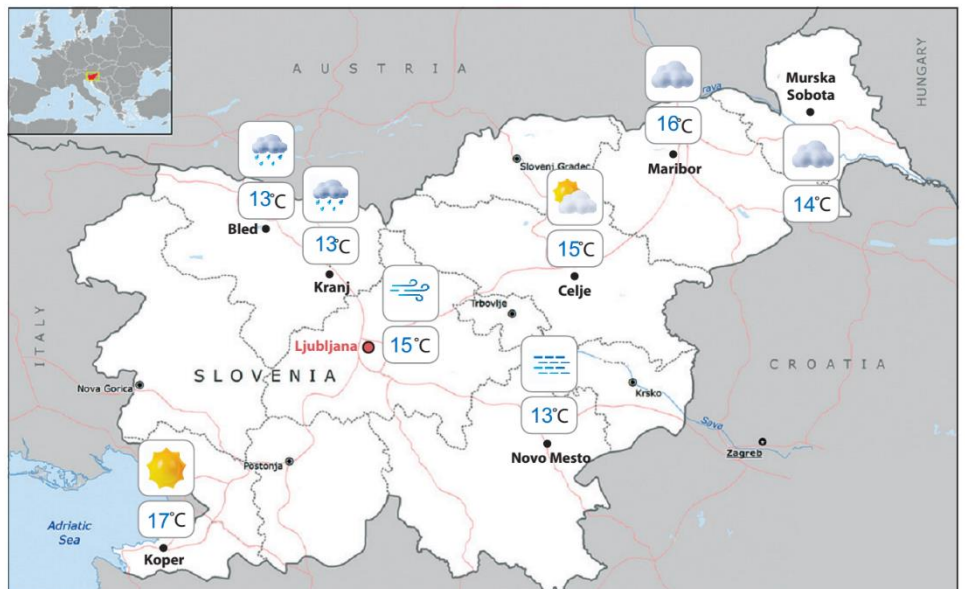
A U S T R I A

HUNGARY

Murska Sobota

16°C

Drava

Maribor

Slovenj Gradec

13°C

Bled

13°C

Kranj

15°C

Celje

14°C

Trbovlje

Ljubljana

15°C

ITALY

Nova Gorica

S L O V E N I A

C R O A T I A

Krsko

13°C

Sava

Zagreb

Novo Mesto

Postojna

Adriatic Sea

17°C

Koper